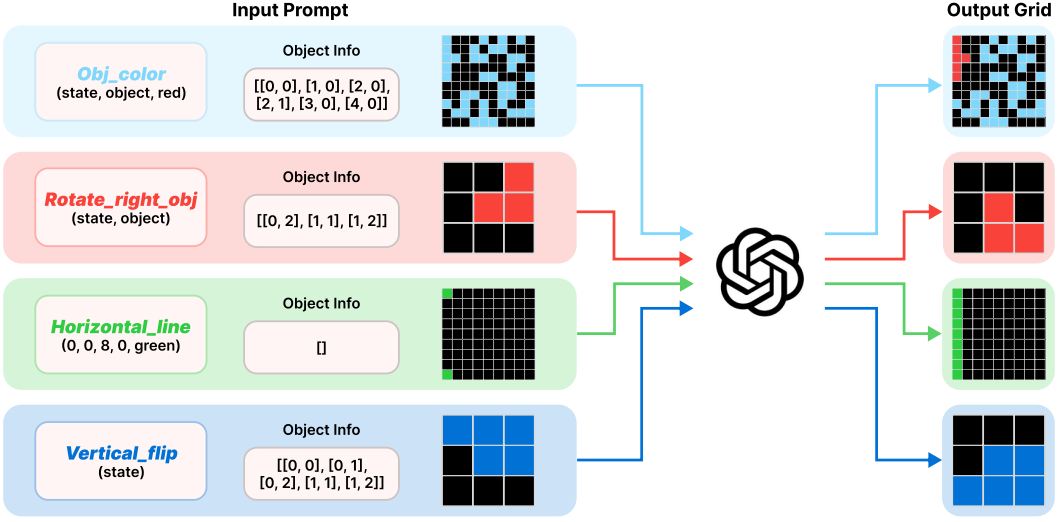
Input Prompt

Output Grid

Obj_color
(state, object, red)

Object Info

[[0, 0], [1, 0], [2, 0], [2, 1], [3, 0], [4, 0]]

Rotate_right_obj
(state, object)

Object Info

[[0, 2], [1, 1], [1, 2]]

Horizontal_line
(0, 0, 8, 0, green)

Object Info

[]

Vertical_flip
(state)

Object Info

[[0, 0], [0, 1], [0, 2], [1, 1], [1, 2]]